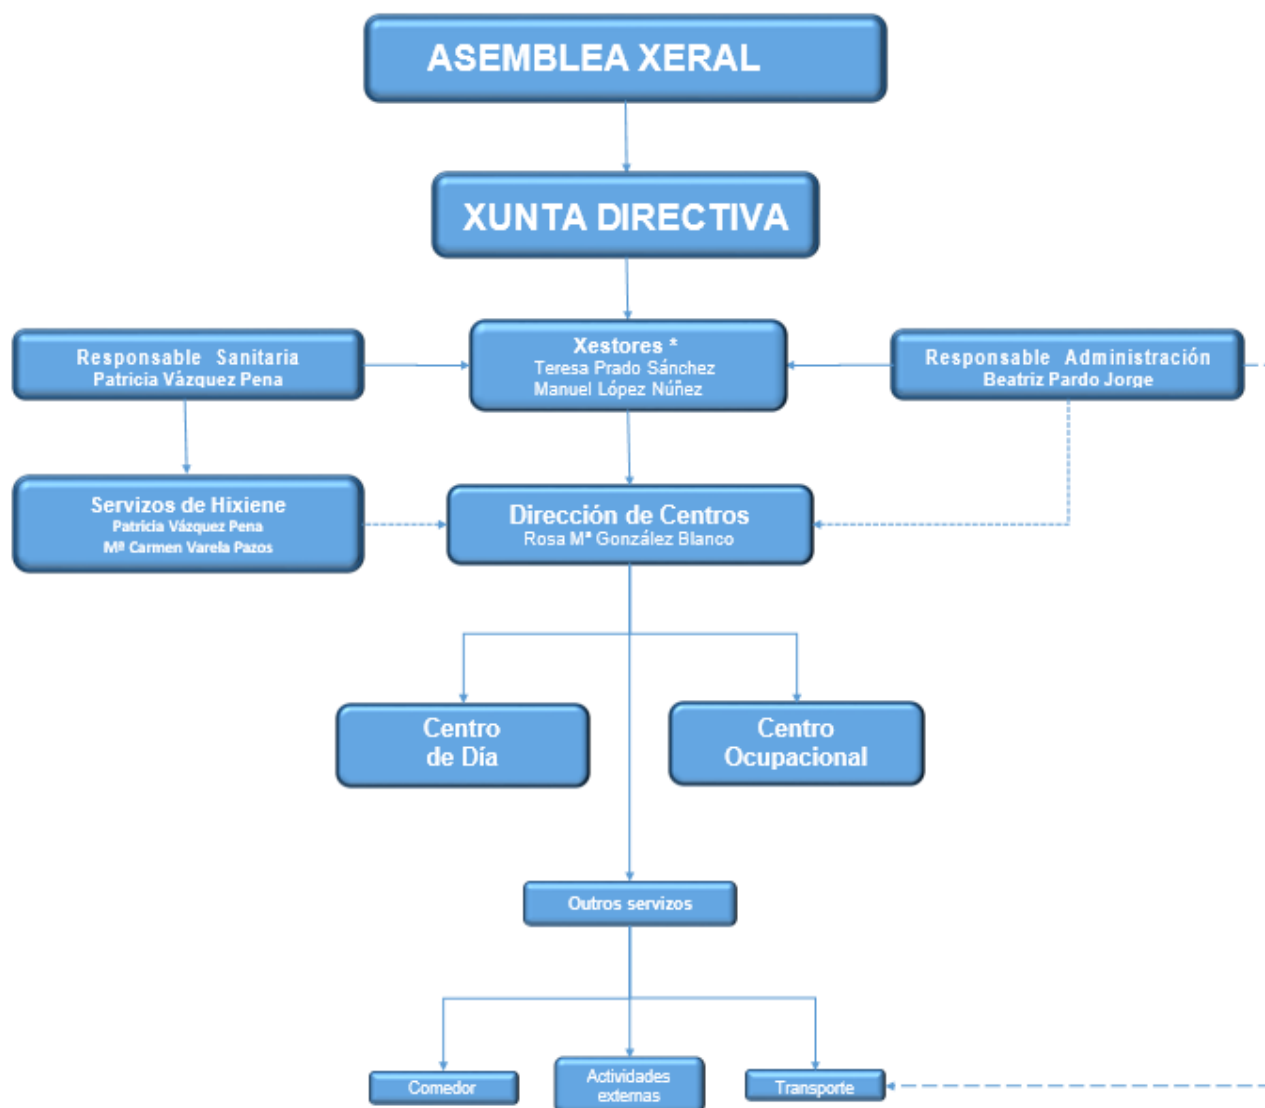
ASEMBLEA XERAL

XUNTA DIRECTIVA

Responsable Sanitaria
Patricia Vázquez Pena

Xestores *
Teresa Prado Sánchez
Manuel López Núñez

Responsable Administración
Beatriz Pardo Jorge

Servizos de Hixiene
Patricia Vázquez Pena
Mª Carmen Varela Pazos

Dirección de Centros
Rosa Mª González Blanco

Centro de Día

Centro Ocupacional

Outros servizos

Comedor

Actividades externas

Transporte